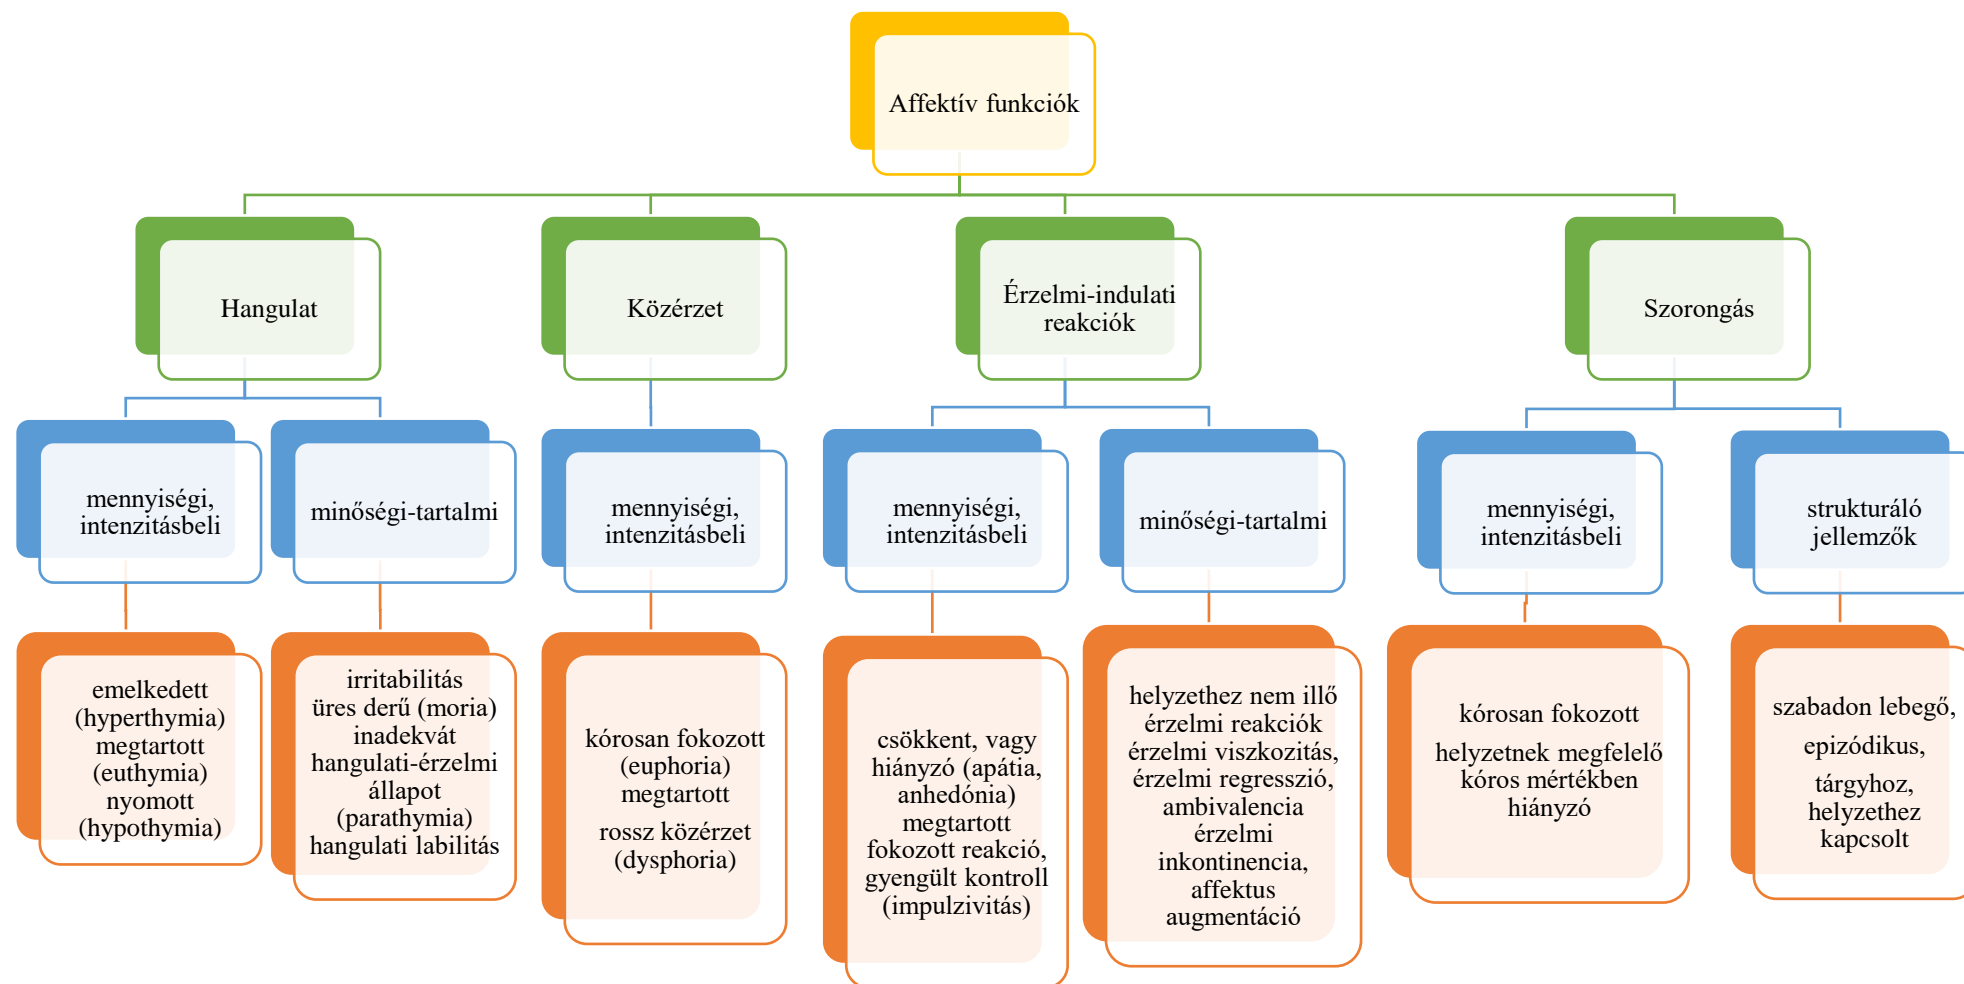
Affektív funkciók

Hangulat

mennyiségi, intenzitásbeli

emelkedett (hyperthymia) megtartott (euthymia) nyomott (hypothymia)

minőségi-tartalmi

irritabilitás üres derű (moria) inadekvát hangulati-érzelmi állapot (parathymia) hangulati labilitás

Közérzet

mennyiségi, intenzitásbeli

kórosan fokozott (euphoria) megtartott rossz közérzet (dysphoria)

Érzelmi-indulati reakciók

mennyiségi, intenzitásbeli

csökkent, vagy hiányzó (apátia, anhedónia) megtartott fokozott reakció, gyengült kontroll (impulzivitás)

minőségi-tartalmi

helyzethez nem illő érzelmi reakciók érzelmi viszkozitás, érzelmi regresszió, ambivalencia érzelmi inkontinencia, affektus augmentáció

Szorongás

mennyiségi, intenzitásbeli

kórosan fokozott helyzetnek megfelelő kóros mértékben hiányzó

strukturáló jellemzők

szabadon lebegő, epizódikus, tárgyhoz, helyzethez kapcsolt